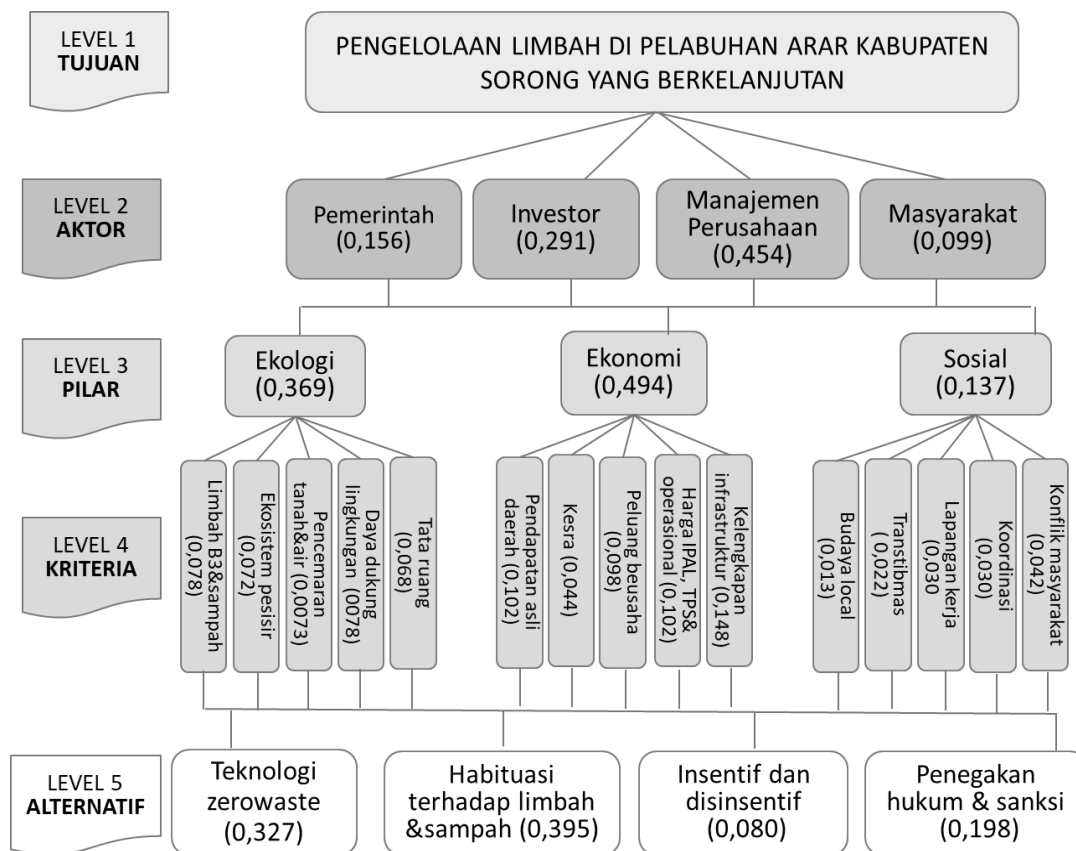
LEVEL 1
TUJUAN

PENGELOLAAN LIMBAH DI PELABUHAN ARAR KABUPATEN SORONG YANG BERKELANJUTAN

LEVEL 2
AKTOR

Pemerintah (0,156)

Investor (0,291)

Manajemen Perusahaan (0,454)

Masyarakat (0,099)

LEVEL 3
PILAR

Ekologi (0,369)

Ekonomi (0,494)

Sosial (0,137)

LEVEL 4
KRITERIA

Limbah B3&sampah (0,078)

Ekosistem pesisir (0,072)

Pencemaran tanah&air (0,0073)

Daya dukung lingkungan (0078)

Tata ruang (0,068)

Pendapatan asli daerah (0,102)

Kesra (0,044)

Peluang beusaha (0,098)

Harga IPAL, TPS& operasional (0,102)

Kelengkapan infrastruktur (0,148)

Budaya local (0,013)

Transtibmas ( 0,022)

Lapangan kerja (0,030

Koordinasi (0,030)

Konflik masyarakat (0,042)

LEVEL 5
ALTERNATIF

Teknologi zerowaste (0,327)

Habituasi terhadap limbah &sampah (0,395)

Insentif dan disinsentif (0,080)

Penegakan hukum & sanksi (0,198)